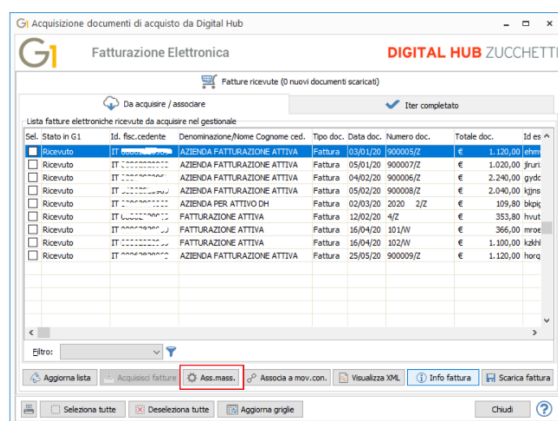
G1 Acquisizione documenti di acquisto da Digital Hub

G1 Fatturazione Elettronica

DIGITAL HUB ZUCCHETTI

Fatture ricevute (0 nuovi documenti scaricati)

Da acquisire / associare

Iter completato

Lista fatture elettroniche ricevute da acquisire nel gestionale

| Sel. | Stato in G1 | Id. fisc.cedente | Denominazione/Nome Cognome ced. | Tipo doc. | Data doc. | Numero doc. | Totale doc. | | Id es |
|---|---|---|---|---|---|---|---|---|---|
| | Ricevuto | IT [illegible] | AZIENDA FATTURAZIONE ATTIVA | Fattura | 03/01/20 | 900005/Z | € | 1.120,00 | ehm |
| | Ricevuto | IT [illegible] | AZIENDA FATTURAZIONE ATTIVA | Fattura | 05/01/20 | 900007/Z | € | 1.020,00 | jiru |
| | Ricevuto | IT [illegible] | AZIENDA FATTURAZIONE ATTIVA | Fattura | 04/02/20 | 900006/Z | € | 2.240,00 | gyd |
| | Ricevuto | IT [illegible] | AZIENDA FATTURAZIONE ATTIVA | Fattura | 05/02/20 | 900008/Z | € | 2.040,00 | kjns |
| | Ricevuto | IT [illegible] | AZIENDA PER ATTIVO DH | Fattura | 02/03/20 | 2020 2/Z | € | 109,80 | bkp |
| | Ricevuto | IT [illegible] | FATTURAZIONE ATTIVA | Fattura | 12/02/20 | 4/Z | € | 353,80 | hvu |
| | Ricevuto | IT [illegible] | FATTURAZIONE ATTIVA | Fattura | 16/04/20 | 101/W | € | 366,00 | mro |
| | Ricevuto | IT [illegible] | FATTURAZIONE ATTIVA | Fattura | 16/04/20 | 102/W | € | 1.100,00 | kzk |
| | Ricevuto | IT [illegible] | AZIENDA FATTURAZIONE ATTIVA | Fattura | 25/05/20 | 900009/Z | € | 1.120,00 | hor |

Filtro:

Aggiorna lista | Acquisisci fatture | Ass.mass. | Associa a mov.con. | Visualizza XML | Info fattura | Scarica fattura

Seleziona tutte | Deseleziona tutte | Aggiorna griglie | Chiudi | ?